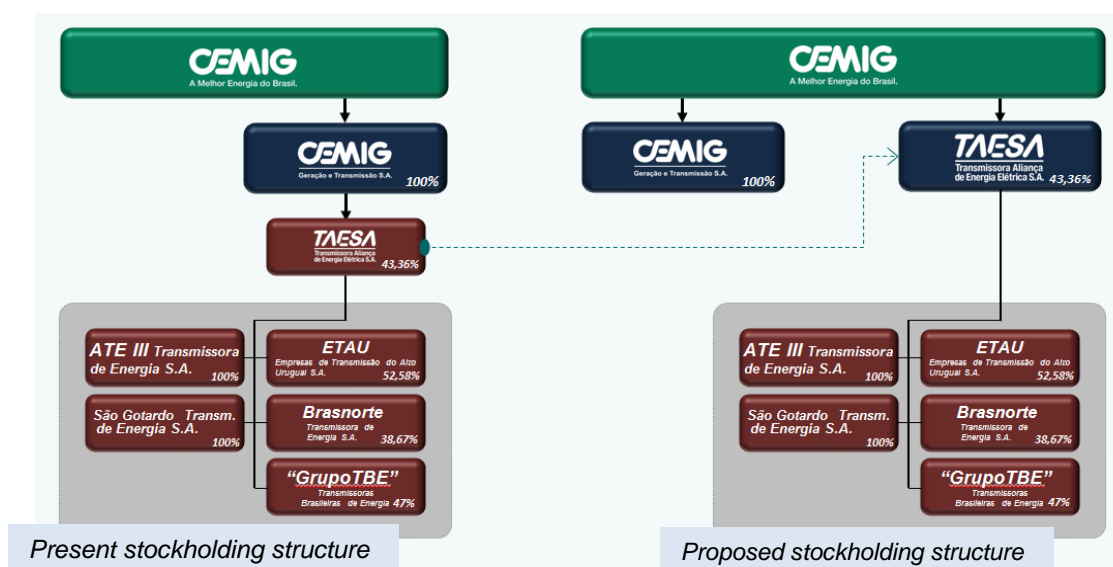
CEMIG
A Melhor Energia do Brasil.

CEMIG
Geração e Transmissão S.A.
100%

TAESA
Transmissora Aliança de Energia Elétrica S.A.
43,36%

ATE III Transmissora de Energia S.A.
100%

ETAU
Empresas de Transmissão do Alto Uruguai S.A.
52,58%

São Gotardo Transm. de Energia S.A.
100%

Brasnorte
Transmissora de Energia S.A.
38,67%

"GrupoTBE"
Transmissoras Brasileiras de Energia
47%

Present stockholding structure

CEMIG
A Melhor Energia do Brasil.

CEMIG
Geração e Transmissão S.A.
100%

TAESA
Transmissora Aliança de Energia Elétrica S.A.
43,36%

ATE III Transmissora de Energia S.A.
100%

ETAU
Empresas de Transmissão do Alto Uruguai S.A.
52,58%

São Gotardo Transm. de Energia S.A.
100%

Brasnorte
Transmissora de Energia S.A.
38,67%

"GrupoTBE"
Transmissoras Brasileiras de Energia
47%

Proposed stockholding structure